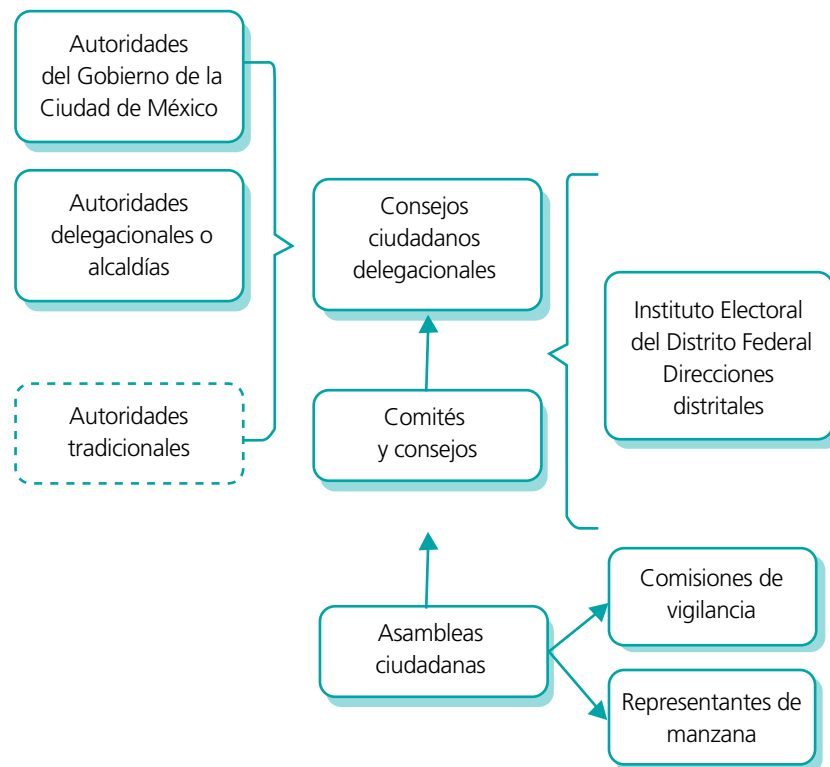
Autoridades del Gobierno de la Ciudad de México

Autoridades delegacionales o alcaldías

Autoridades tradicionales

Consejos ciudadanos delegacionales

Comités y consejos

Instituto Electoral del Distrito Federal Direcciones distritales

Asambleas ciudadanas

Comisiones de vigilancia

Representantes de manzana